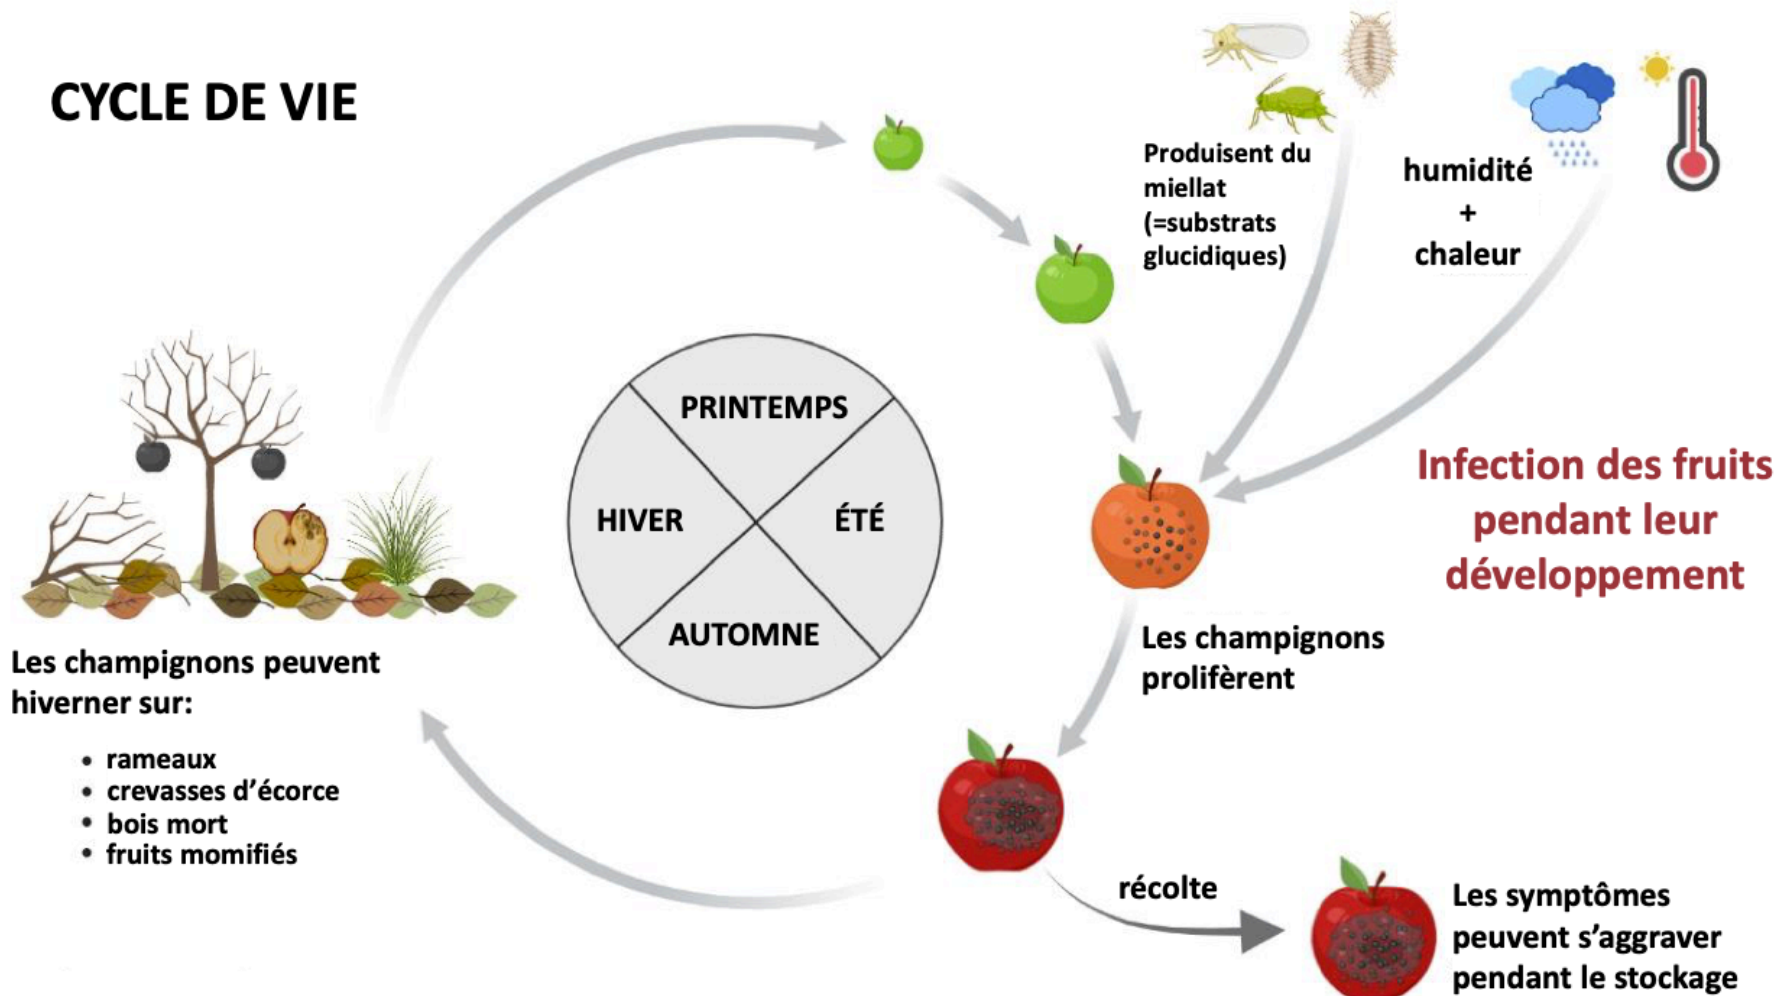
CYCLE DE VIE

Produisent du miellat (=substrats glucidiques)

humidité
+
chaleur

PRINTEMPS

HIVER

ÉTÉ

AUTOMNE

Infection des fruits pendant leur développement

Les champignons peuvent hiverner sur:

- rameaux
- crevasses d’écorce
- bois mort
- fruits momifiés

Les champignons prolifèrent

récolte

Les symptômes peuvent s’aggraver pendant le stockage